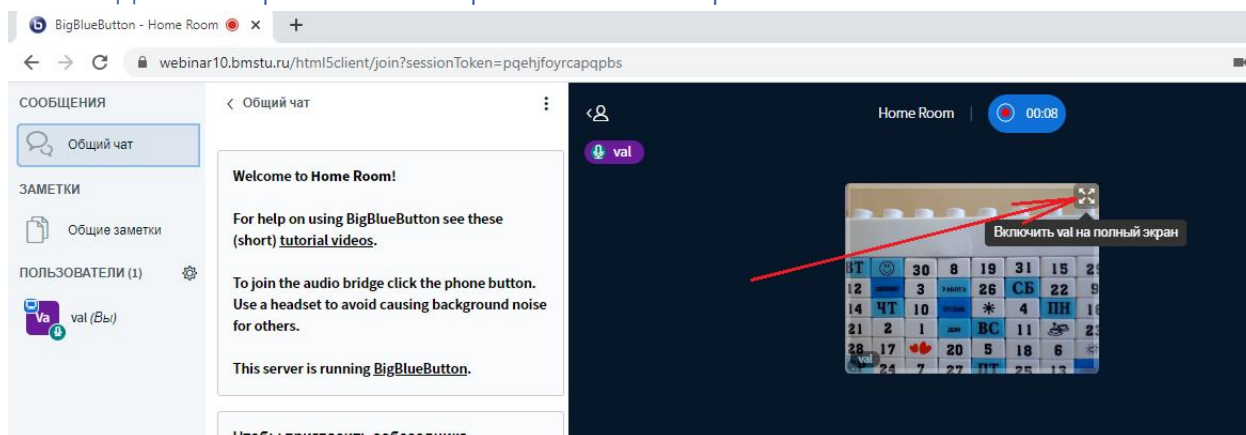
BigBlueButton - Home Room ×

webinar10.bmstu.ru/html5client/join?sessionToken=pqehjfoyrcapqpbs

СООБЩЕНИЯ

Общий чат

ЗАМЕТКИ

Общие заметки

ПОЛЬЗОВАТЕЛИ (1)

Va val (Вы)

< Общий чат

Welcome to Home Room!

For help on using BigBlueButton see these (short) tutorial videos.

To join the audio bridge click the phone button. Use a headset to avoid causing background noise for others.

This server is running BigBlueButton.

Home Room 00:08

val

Включить val на полный экран

| ВТ | ☺ | 30 | 8 | 19 | 31 | 15 |
|---|---|---|---|---|---|---|
| 12 | | 3 | | 26 | СБ | 22 |
| 14 | ЧТ | 10 | | ✻ | 4 | ПН |
| 21 | 2 | 1 | | ВС | 11 | |
| 28 | 17 | | 20 | 5 | 18 | 6 |
| | 24 | 7 | 27 | ПТ | 25 | 13 |

val